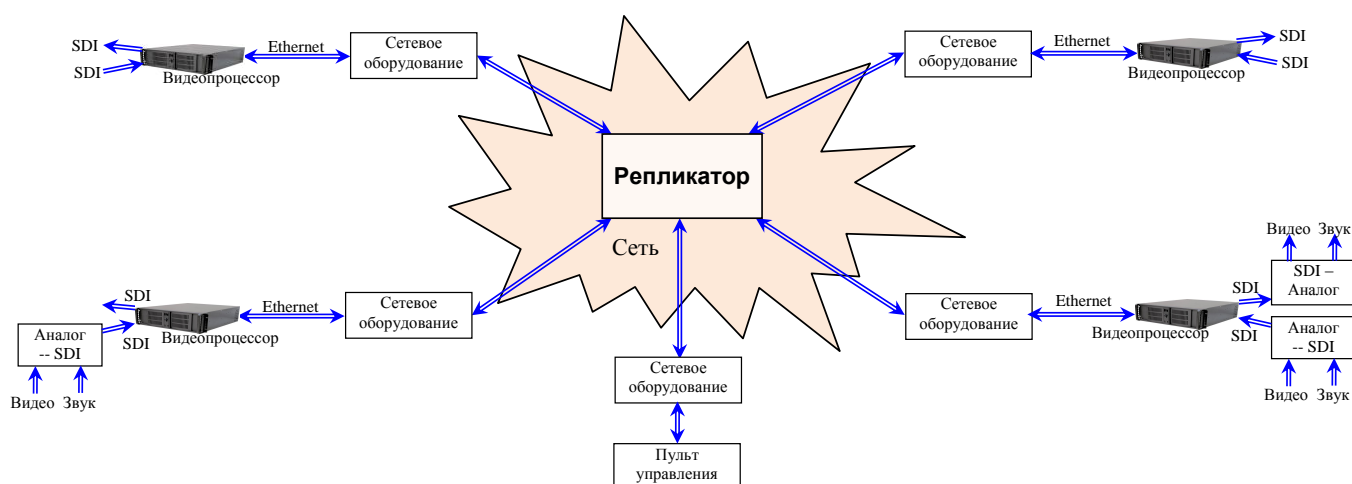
SDI
SDI
Видеопроцессор
Ethernet
Сетевое оборудование

Сетевое оборудование
Ethernet
SDI
SDI
Видеопроцессор

Репликатор

Сеть

SDI
Аналог -- SDI
SDI
Видеопроцессор
Ethernet
Сетевое оборудование
Видео
Звук

Сетевое оборудование
Ethernet
Видеопроцессор
Видео
Звук
SDI – Аналог
SDI
SDI
Аналог -- SDI
Видео
Звук

Сетевое оборудование

Пульт управления